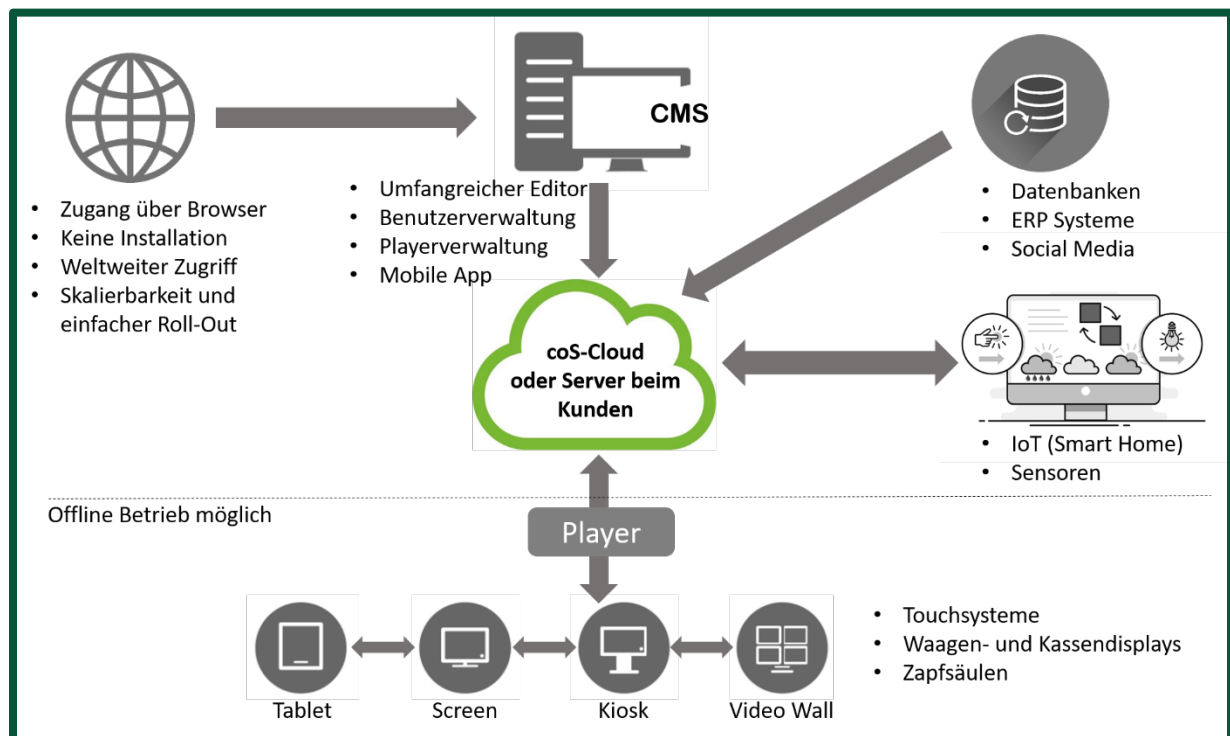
CMS

- Zugang über Browser
- Keine Installation
- Weltweiter Zugriff
- Skalierbarkeit und einfacher Roll-Out

- Umfangreicher Editor
- Benutzerverwaltung
- Playerverwaltung
- Mobile App

- Datenbanken
- ERP Systeme
- Social Media

coS-Cloud oder Server beim Kunden

- IoT (Smart Home)
- Sensoren

Offline Betrieb möglich

Player

Tablet
Screen
Kiosk
Video Wall

- Touchsysteme
- Waagen- und Kassendisplays
- Zapfsäulen